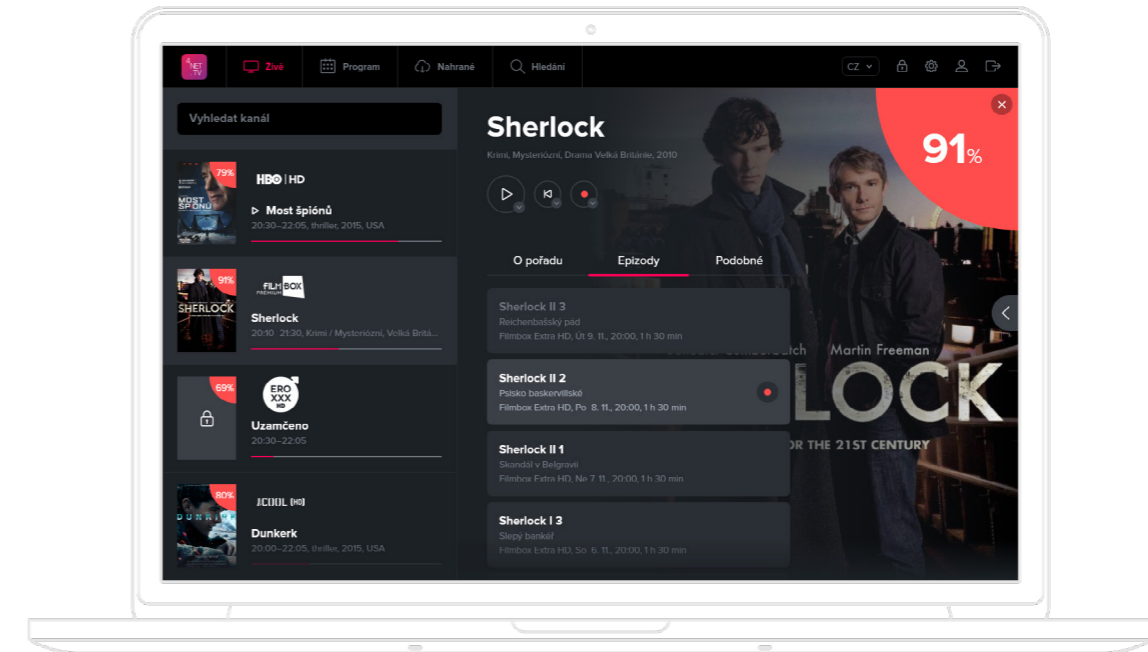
NET TV

Živě

Program

Nahrané

Hledání

CZ

Vyhledat kanál

79%

MOST ŠPIONŮ

HBO | HD

Most špiónů

20:30—22:05, thriller, 2015, USA

91%

SHERLOCK

FILMBOX PREMIUM

Sherlock

20:10 21:30, Krimi / Mysteriózní, Velká Britá...

69%

EROXXX HD

Uzamčeno

20:30—22:05

80%

DUNKIRK

JCOOL HD

Dunkerk

20:00—22:05, thriller, 2015, USA

Sherlock

Krimi, Mysteriózní, Drama Velká Británie, 2010

91%

O pořadu

Epizody

Podobné

Sherlock II 3

Reichenbašský pád

Filmbox Extra HD, Út 9. 11., 20:00, 1 h 30 min

Sherlock II 2

Psisko baskervillské

Filmbox Extra HD, Po 8. 11., 20:00, 1 h 30 min

Sherlock II 1

Skandál v Belgravii

Filmbox Extra HD, Ne 7. 11., 20:00, 1 h 30 min

Sherlock I 3

Slepý bankéř

Filmbox Extra HD, So 6. 11., 20:00, 1 h 30 min

Martin Freeman

LOCK

OR THE 21ST CENTURY